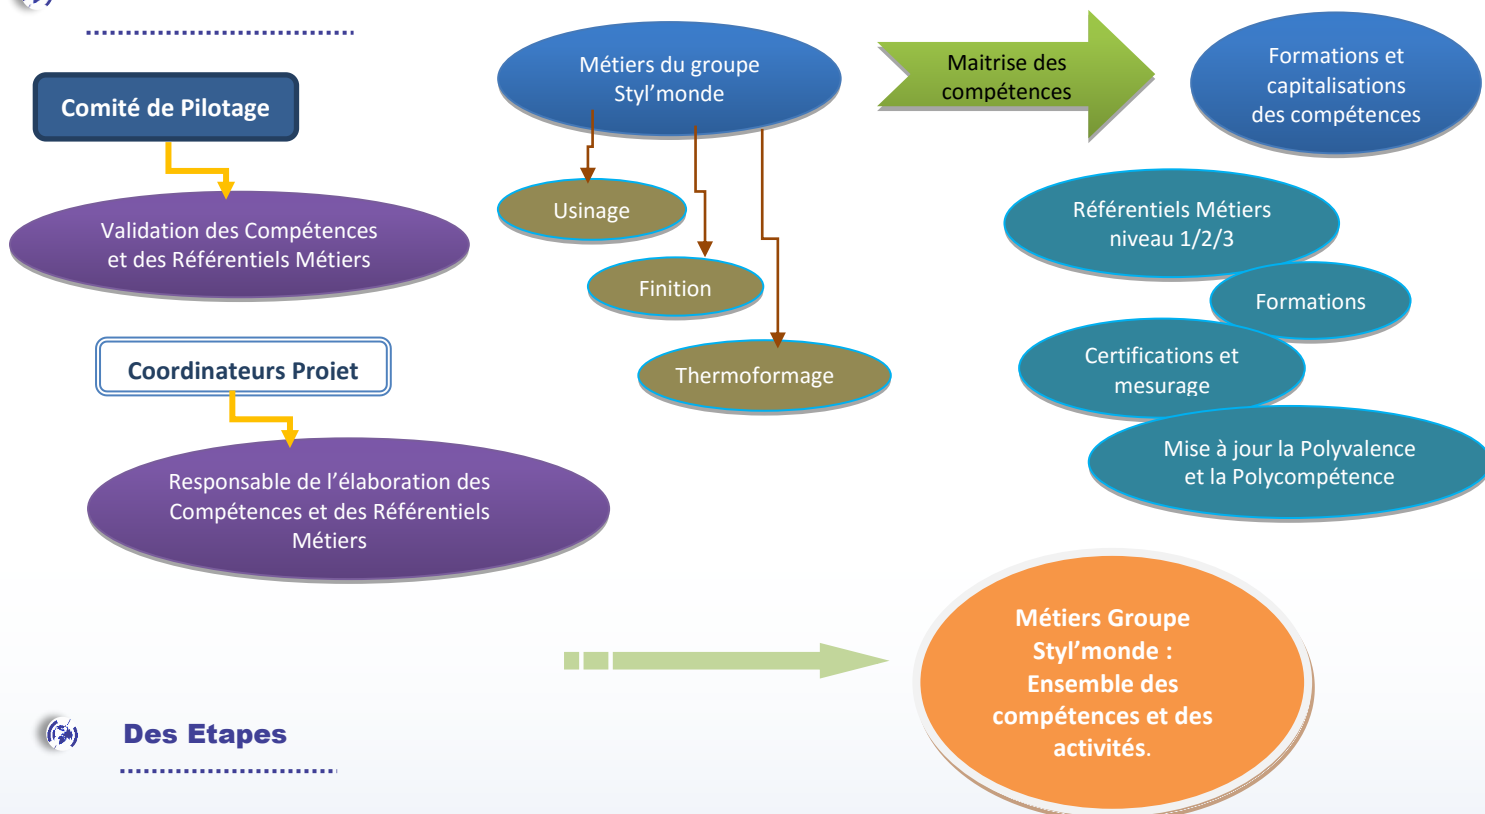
Comité de Pilotage

Validation des Compétences et des Référentiels Métiers

Coordinateurs Projet

Responsable de l'élaboration des Compétences et des Référentiels Métiers

Métiers du groupe Styl'monde

Usinage

Finition

Thermoformage

Maitrise des compétences

Formations et capitalisations des compétences

Référentiels Métiers niveau 1/2/3

Formations

Certifications et mesurage

Mise à jour la Polyvalence et la Polycompétence

Métiers Groupe Styl'monde : Ensemble des compétences et des activités.

Des Etapes